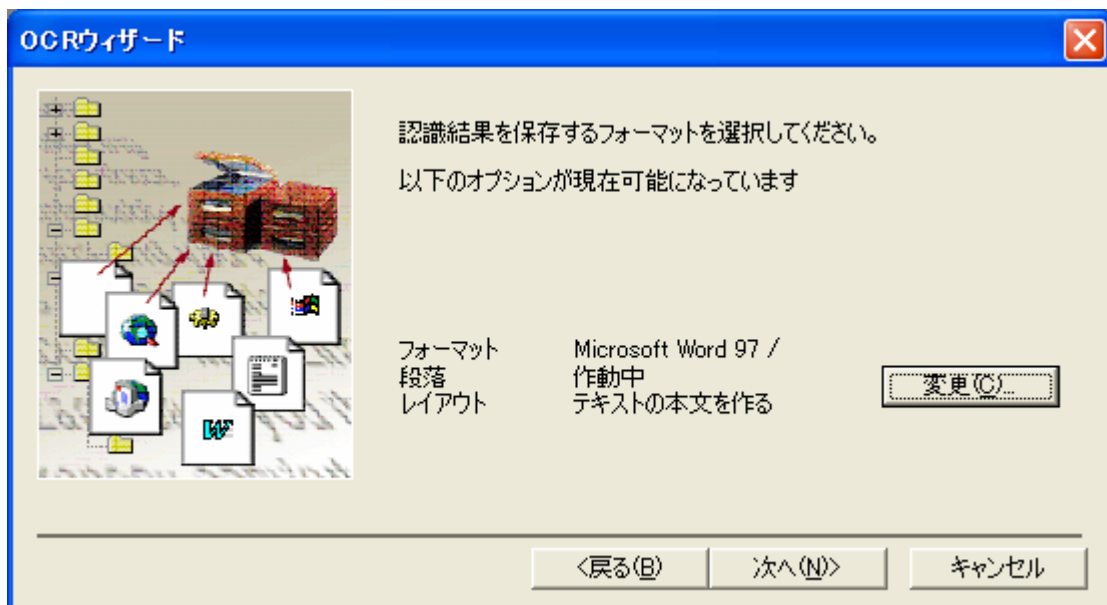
OCRウィザード

認識結果を保存するフォーマットを選択してください。

以下のオプションが現在可能になっています

フォーマット Microsoft Word 97 /
段落 作動中
レイアウト テキストの本文を作る

変更(C)...

<戻る(B) 次へ(N)> キャンセル